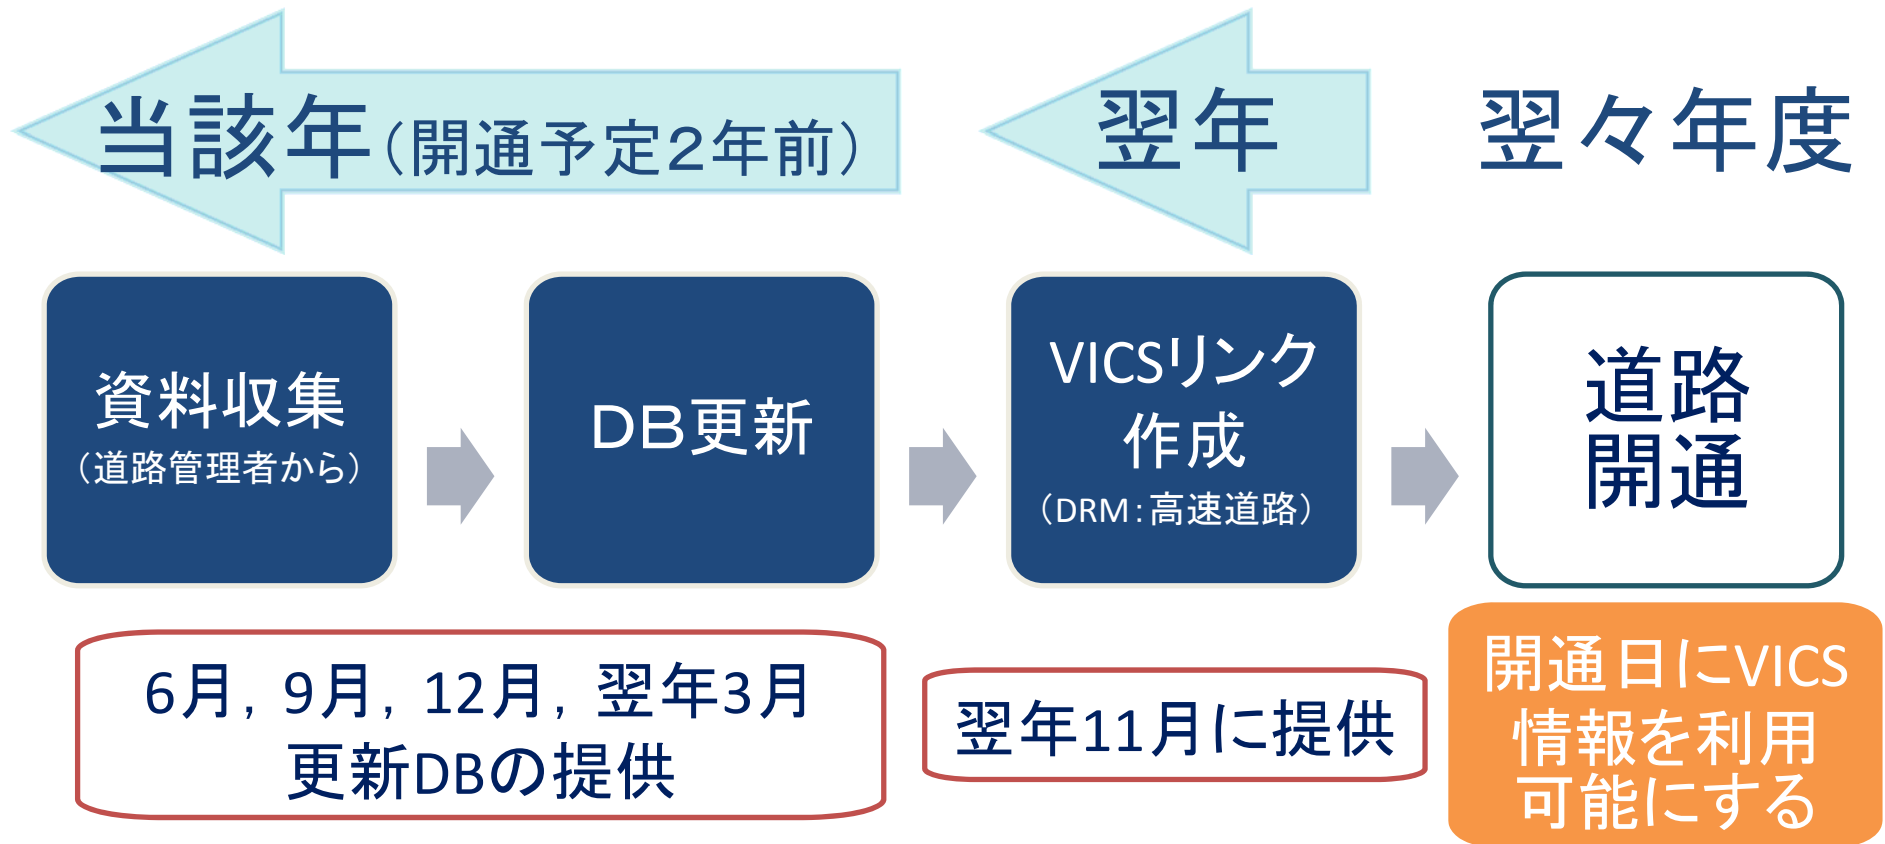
当該年（開通予定2年前）

翌年

翌々年度

資料収集
（道路管理者から）

DB更新

VICSリンク
作成
（DRM：高速道路）

道路
開通

6月，9月，12月，翌年3月
更新DBの提供

翌年11月に提供

開通日にVICS
情報を利用
可能にする